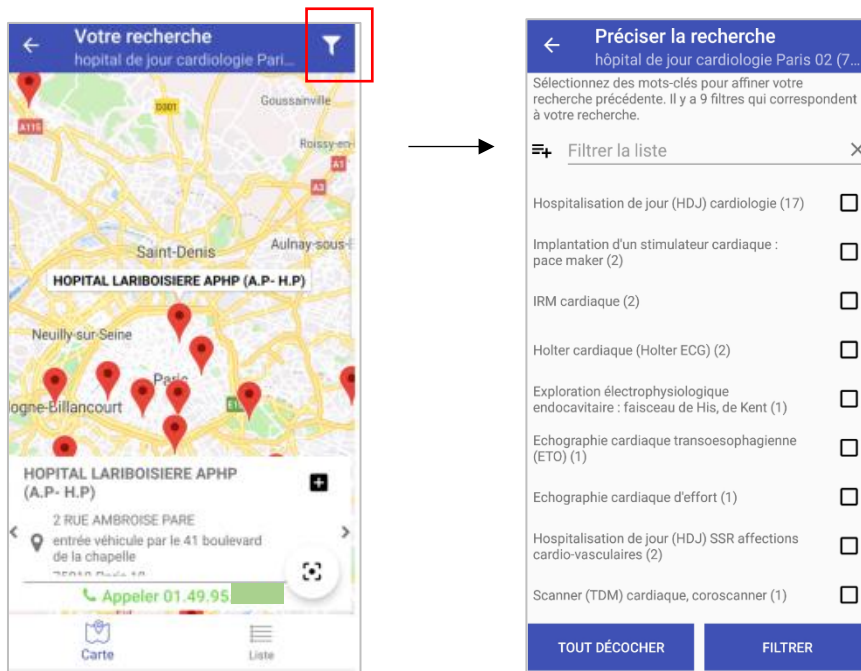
Votre recherche
hôpital de jour cardiologie Pari...

D301
Goussainville
A115
Roissy-en-
A1
A3
Saint-Denis
Aulnay-sous-
HOPITAL LARIBOISIERE APHP (A.P- H.P)
Neuilly-sur-Seine
Paris
logne-Billancourt
E1

HOPITAL LARIBOISIERE APHP (A.P- H.P)
2 RUE AMBROISE PARE
entrée véhicule par le 41 boulevard de la chapelle
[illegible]
Appeler 01.49.95
Carte
Liste

Préciser la recherche
hôpital de jour cardiologie Paris 02 (7...
Sélectionnez des mots-clés pour affiner votre recherche précédente. Il y a 9 filtres qui correspondent à votre recherche.
Filtrer la liste
Hospitalisation de jour (HDJ) cardiologie (17)
Implantation d'un stimulateur cardiaque : pace maker (2)
IRM cardiaque (2)
Holter cardiaque (Holter ECG) (2)
Exploration électrophysiologique endocavitaire : faisceau de His, de Kent (1)
Echographie cardiaque transoesophagienne (ETO) (1)
Echographie cardiaque d'effort (1)
Hospitalisation de jour (HDJ) SSR affections cardio-vasculaires (2)
Scanner (TDM) cardiaque, coroscanner (1)
TOUT DÉCOCHER
FILTRER